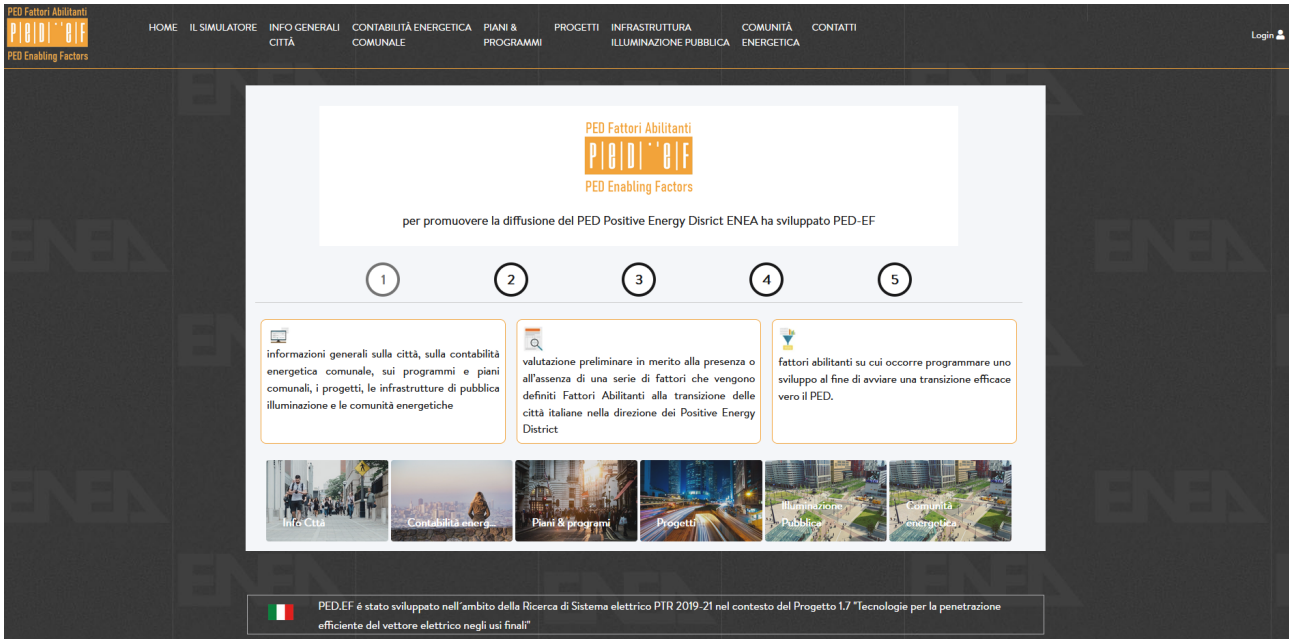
PED Fattori Abilitanti
P|E|D|''E|F
PED Enabling Factors

HOME IL SIMULATORE INFO GENERALI CITTÀ CONTABILITÀ ENERGETICA COMUNALE PIANI & PROGRAMMI PROGETTI INFRASTRUTTURA ILLUMINAZIONE PUBBLICA COMUNITÀ ENERGETICA CONTATTI

Login

PED Fattori Abilitanti
P|E|D|''E|F
PED Enabling Factors

per promuovere la diffusione del PED Positive Energy Disrict ENEA ha sviluppato PED-EF

1
2
3
4
5

informazioni generali sulla città, sulla contabilità energetica comunale, sui programmi e piani comunali, i progetti, le infrastrutture di pubblica illuminazione e le comunità energetiche

valutazione preliminare in merito alla presenza o all'assenza di una serie di fattori che vengono definiti Fattori Abilitanti alla transizione delle città italiane nella direzione dei Positive Energy District

fattori abilitanti su cui occorre programmare uno sviluppo al fine di avviare una transizione efficace vero il PED.

Info Cttà
Contabilità energ...
Piani & programi
Progetti
Illuminazione Pubblica
Comunità energetica

PED.EF é stato sviluppato nell'ambito della Ricerca di Sistema elettrico PTR 2019-21 nel contesto del Progetto 1.7 "Tecnologie per la penetrazione efficiente del vettore elettrico negli usi finali"